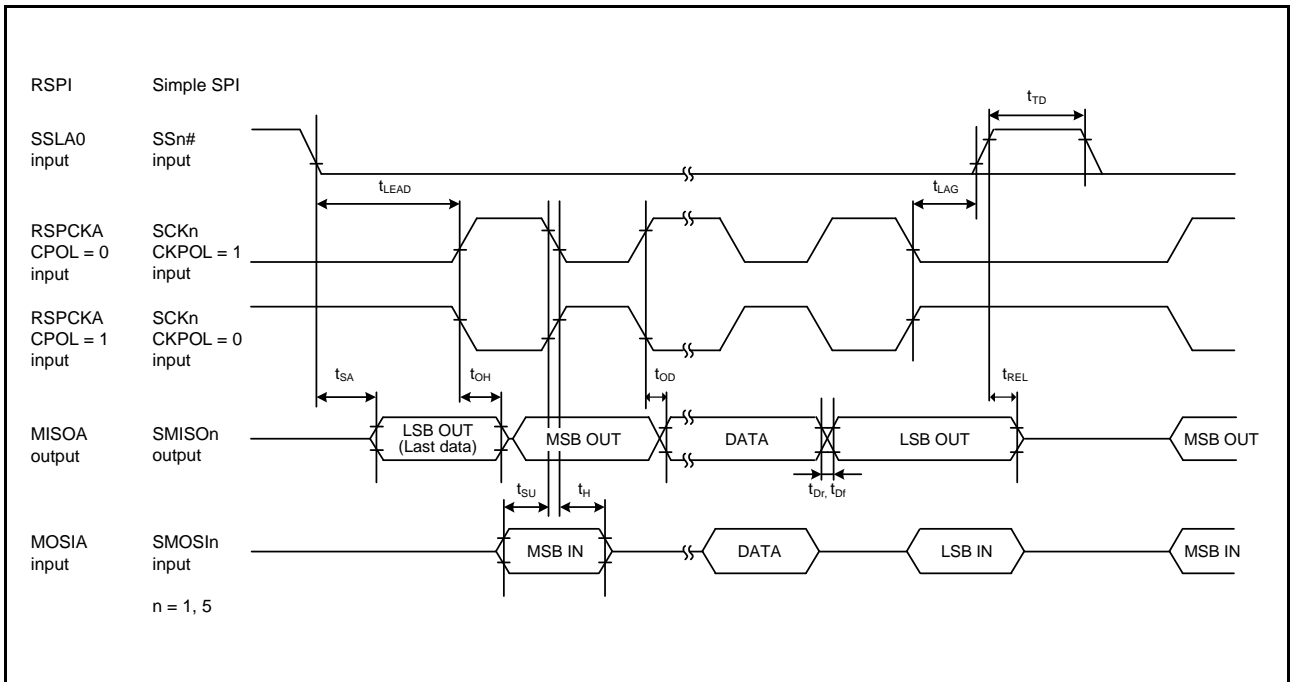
RSPI Simple SPI

$t_{TD}$

SSLA0 input SSn# input

$t_{LEAD}$

$t_{LAG}$

RSPCKA CPOL = 0 input SCKn CKPOL = 1 input

RSPCKA CPOL = 1 input SCKn CKPOL = 0 input

$t_{SA}$ $t_{OH}$ $t_{OD}$ $t_{REL}$

MISOA output SMISOn output

LSB OUT (Last data)

MSB OUT

DATA

LSB OUT

MSB OUT

$t_{SU}$ $t_{H}$

$t_{Dr,}$ $t_{Df}$

MOSIA input SMOSIn input

MSB IN

DATA

LSB IN

MSB IN

n = 1, 5